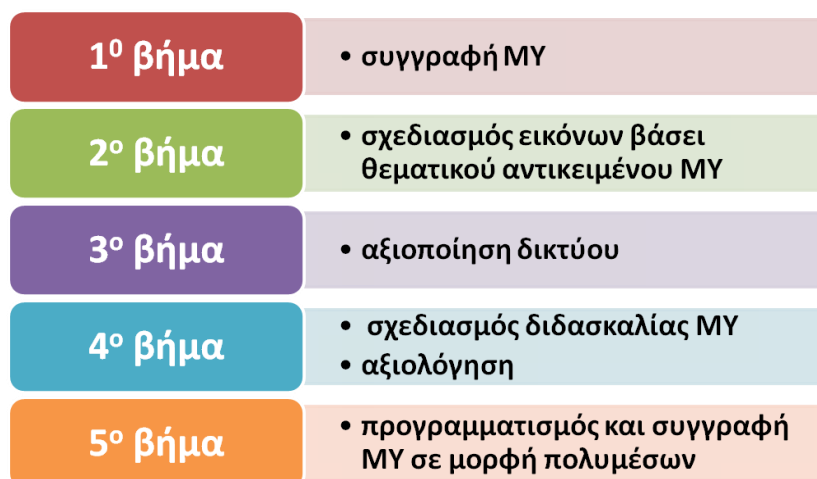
$1^0$ βήμα

• συγγραφή ΜΥ

$2^o$ βήμα

• σχεδιασμός εικόνων βάσει θεματικού αντικειμένου ΜΥ

$3^o$ βήμα

• αξιοποίηση δικτύου

$4^o$ βήμα

• σχεδιασμός διδασκαλίας ΜΥ
• αξιολόγηση

$5^o$ βήμα

• προγραμματισμός και συγγραφή ΜΥ σε μορφή πολυμέσων